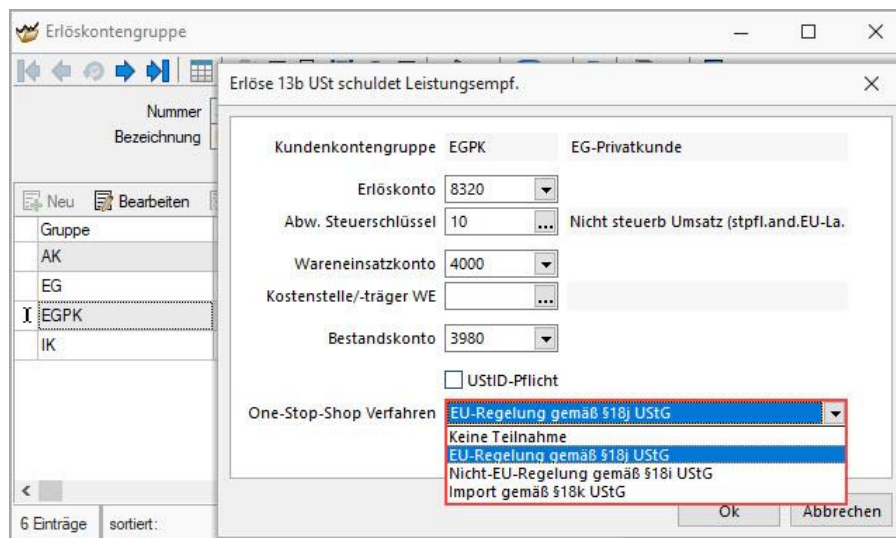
Erlöskontengruppe

Nummer
Bezeichnung

Neu
Bearbeiten

| Gruppe |
|---|
| AK |
| EG |
| EGPK |
| IK |

6 Einträge
sortiert:

Erlöse 13b USt schuldet Leistungsempf.

Kundenkontengruppe EGPK EG-Privatkunde

Erlöskonto 8320

Abw. Steuerschlüssel 10 ... Nicht steuerb Umsatz (stpfl.and.EU-La.

Wareneinsatzkonto 4000

Kostenstelle/-träger WE ...

Bestandskonto 3980

UStID-Pflicht

One-Stop-Shop Verfahren EU-Regelung gemäß §18j UStG

Keine Teilnahme
EU-Regelung gemäß §18j UStG
Nicht-EU-Regelung gemäß §18i UStG
Import gemäß §18k UStG

Ok
Abbrechen